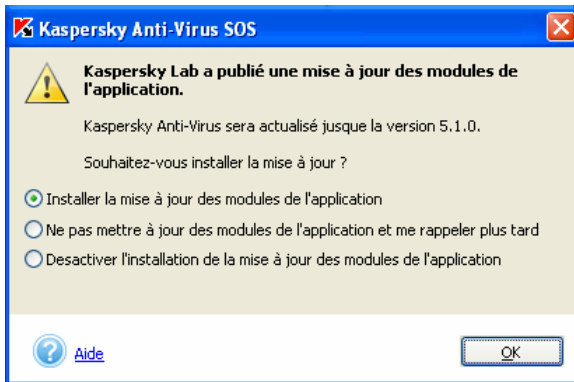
Kaspersky Anti-Virus SOS

Kaspersky Lab a publié une mise à jour des modules de l'application.

Kaspersky Anti-Virus sera actualisé jusque la version 5.1.0.

Souhaitez-vous installer la mise à jour ?

Installer la mise à jour des modules de l'application

Ne pas mettre à jour des modules de l'application et me rappeler plus tard

Desactiver l'installation de la mise à jour des modules de l'application

Aide

OK